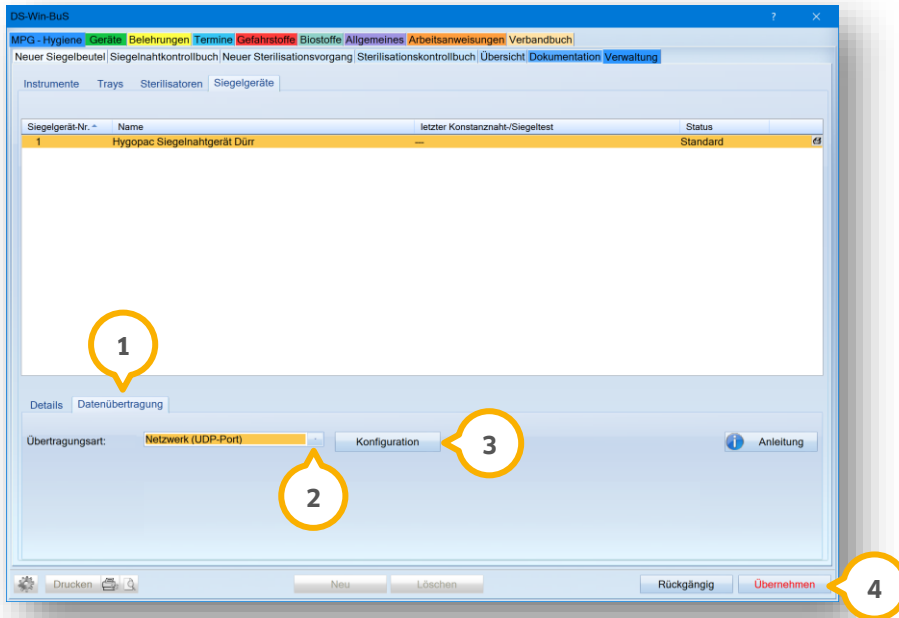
DS-Win-BuS

? ✕

MPG - Hygiene | Geräte | Belehrungen | Termine | Gefahrstoffe | Biostoffe | Allgemeines | Arbeitsanweisungen | Verbandbuch

Neuer Siegelbeutel | Siegelnahtkontrollbuch | Neuer Sterilisationsvorgang | Sterilisationskontrollbuch | Übersicht | Dokumentation | Verwaltung

Instrumente | Trays | Sterilisatoren | Siegelgeräte

| Siegelgerät-Nr. | Name | letzter Konstanznaht-/Siegeltest | Status |
|---|---|---|---|
| 1 | Hygopac Siegelnahtgerät Dürr | — | Standard |

1

Details | Datenübertragung

Übertragungsart: Netzwerk (UDP-Port)

Konfiguration

3

Anleitung

2

Drucken

Neu

Löschen

Rückgängig

Übernehmen

4